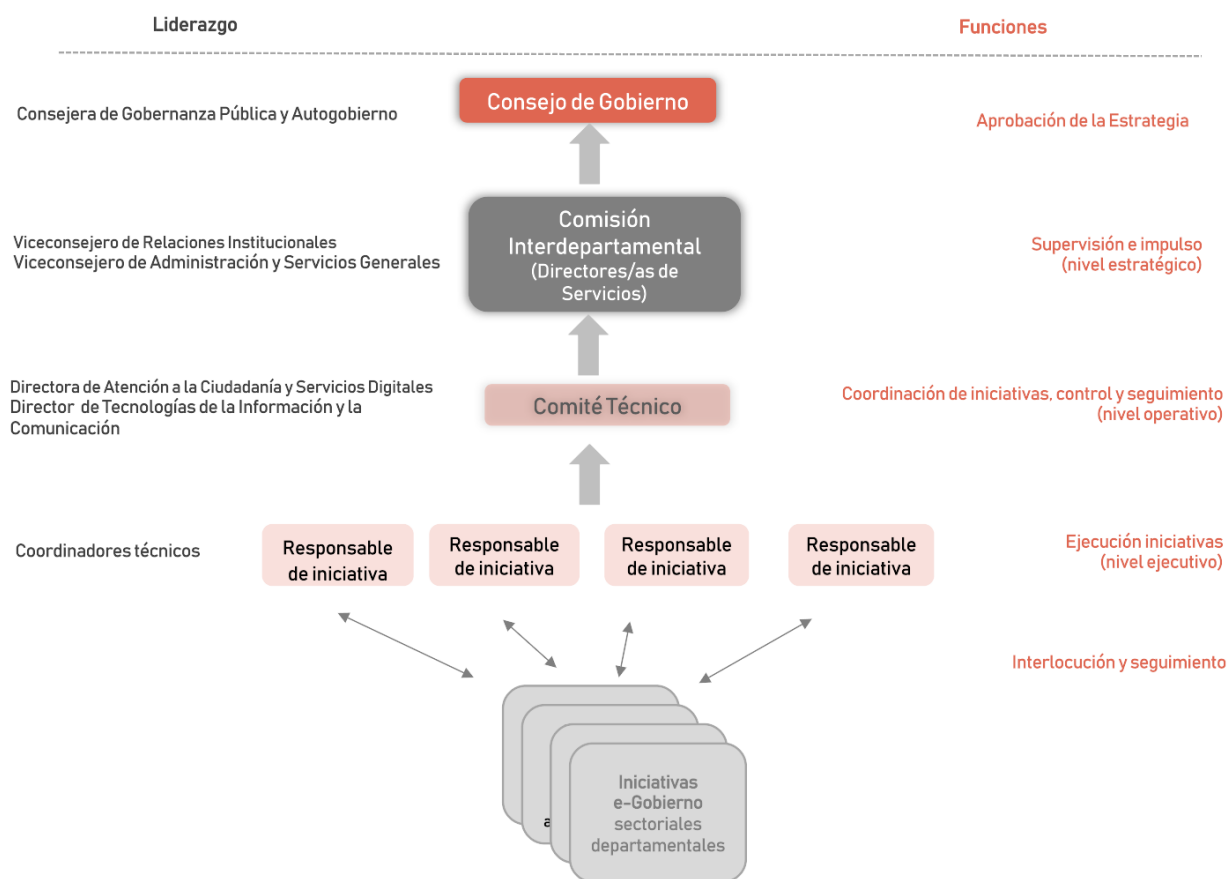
Liderazgo

Funciones

Consejera de Gobernanza Pública y Autogobierno

Consejo de Gobierno

Aprobación de la Estrategia

Viceconsejero de Relaciones Institucionales
Viceconsejero de Administración y Servicios Generales

Comisión Interdepartamental (Directores/as de Servicios)

Supervisión e impulso (nivel estratégico)

Directora de Atención a la Ciudadanía y Servicios Digitales
Director de Tecnologías de la Información y la Comunicación

Comité Técnico

Coordinación de iniciativas, control y seguimiento (nivel operativo)

Coordinadores técnicos

Responsable de iniciativa

Responsable de iniciativa

Responsable de iniciativa

Responsable de iniciativa

Ejecución iniciativas (nivel ejecutivo)

Interlocución y seguimiento

a

Iniciativas e-Gobierno sectoriales departamentales